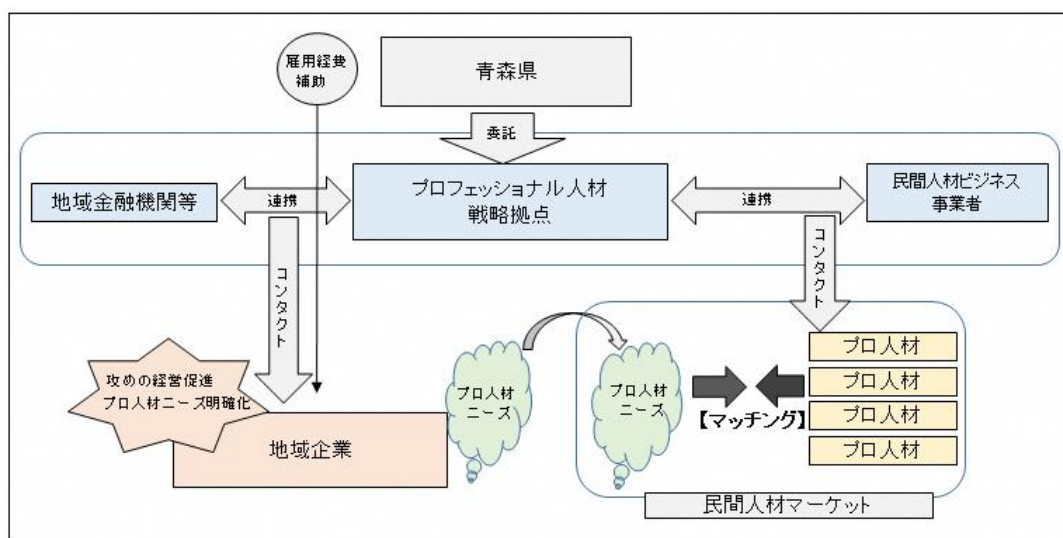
雇用経費補助

青森県

委託

地域金融機関等

連携

プロフェッショナル人材戦略拠点

連携

民間人材ビジネス事業者

コンタクト

コンタクト

攻めの経営促進
プロ人材ニーズ明確化

地域企業

プロ人材ニーズ

プロ人材ニーズ

【マッチング】

プロ人材

プロ人材

プロ人材

プロ人材

民間人材マーケット